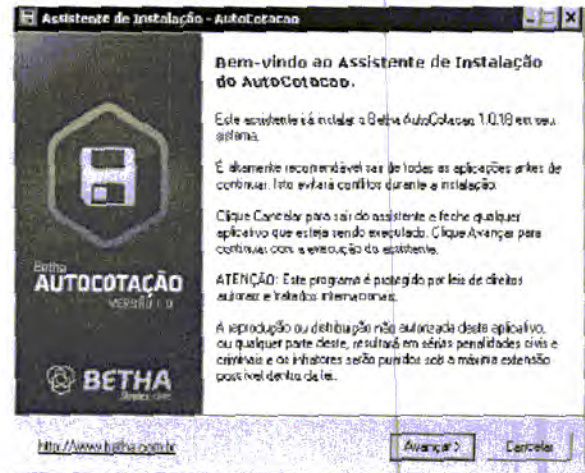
Assistente de Instalação - AutoCotacao

Bem-vindo ao Assistente de Instalação do AutoCotacao.

Este assistente irá instalar o Betha AutoCotacao 1.0.18 em seu sistema.

É altamente recomendável sair de todas as aplicações antes de continuar. Isto evitará conflitos durante a instalação.

Clique Cancelar para sair do assistente e feche qualquer aplicativo que esteja sendo executado. Clique Avançar para continuar com a execução do assistente.

ATENÇÃO: Este programa é protegido por leis de direitos autorais e tratados internacionais.

A reprodução ou distribuição não autorizada deste aplicativo, ou qualquer parte deste, resultará em sérias penalidades civis e criminais e os infratores serão punidos sob a máxima extensão possível dentro da lei.

Betha
AUTOCOTAÇÃO
VERSÃO 1.0

BETHA
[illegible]

http://www.betha.com.br

Avançar >

Cancelar